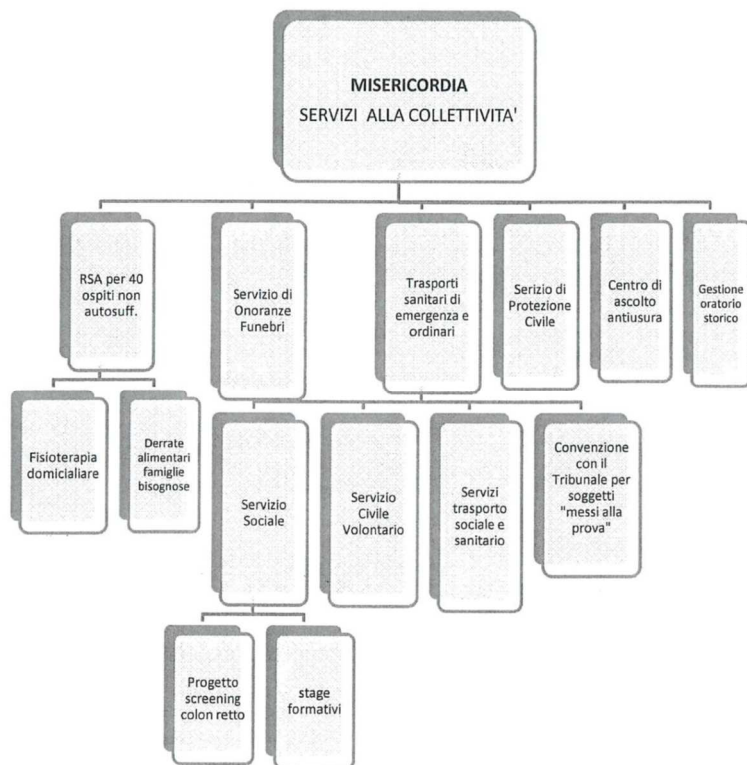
MISERICORDIA
SERVIZI ALLA COLLETTIVITA'

RSA per 40 ospiti non autosuff.

Servizio di Onoranze Funebri

Trasporti sanitari di emergenza e ordinari

Serizio di Protezione Civile

Centro di ascolto antiusura

Gestione oratorio storico

Fisioterapia domicialiare

Derrate alimentari famiglie bisognose

Servizio Sociale

Servizio Civile Volontario

Servizi trasporto sociale e sanitario

Convenzione con il Tribunale per soggetti "messi alla prova"

Progetto screening colon retto

stage formativi